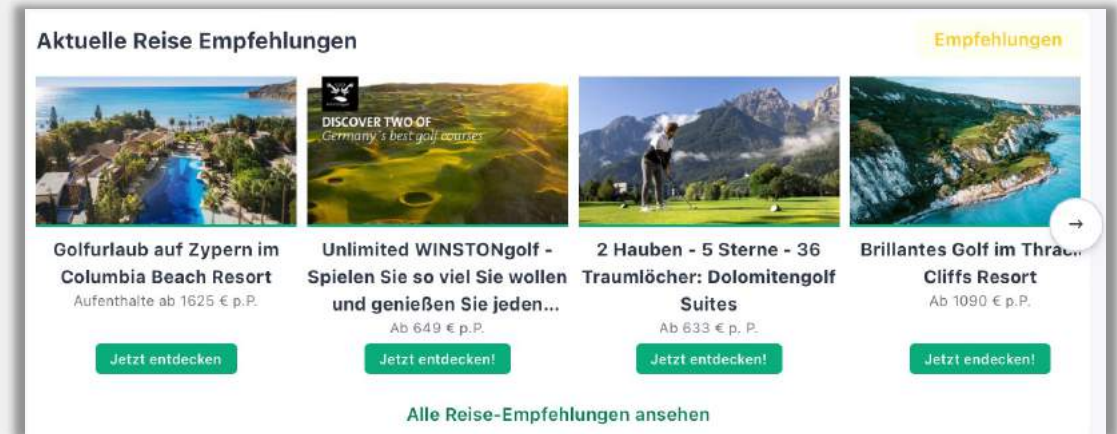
Aktuelle Reise Empfehlungen

Empfehlungen

DISCOVER TWO OF
Germany's best golf courses

Golfurlaub auf Zypern im Columbia Beach Resort
Aufenthalte ab 1625 € p.P.

Jetzt entdecken

Unlimited WINSTONgolf - Spielen Sie so viel Sie wollen und genießen Sie jeden...
Ab 649 € p.P.

Jetzt entdecken!

2 Hauben - 5 Sterne - 36 Traumlöcher: Dolomitengolf Suites
Ab 633 € p. P.

Jetzt entdecken!

Brillantes Golf im Thrac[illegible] Cliffs Resort
Ab 1090 € p.P.

Jetzt endecken!

→

Alle Reise-Empfehlungen ansehen